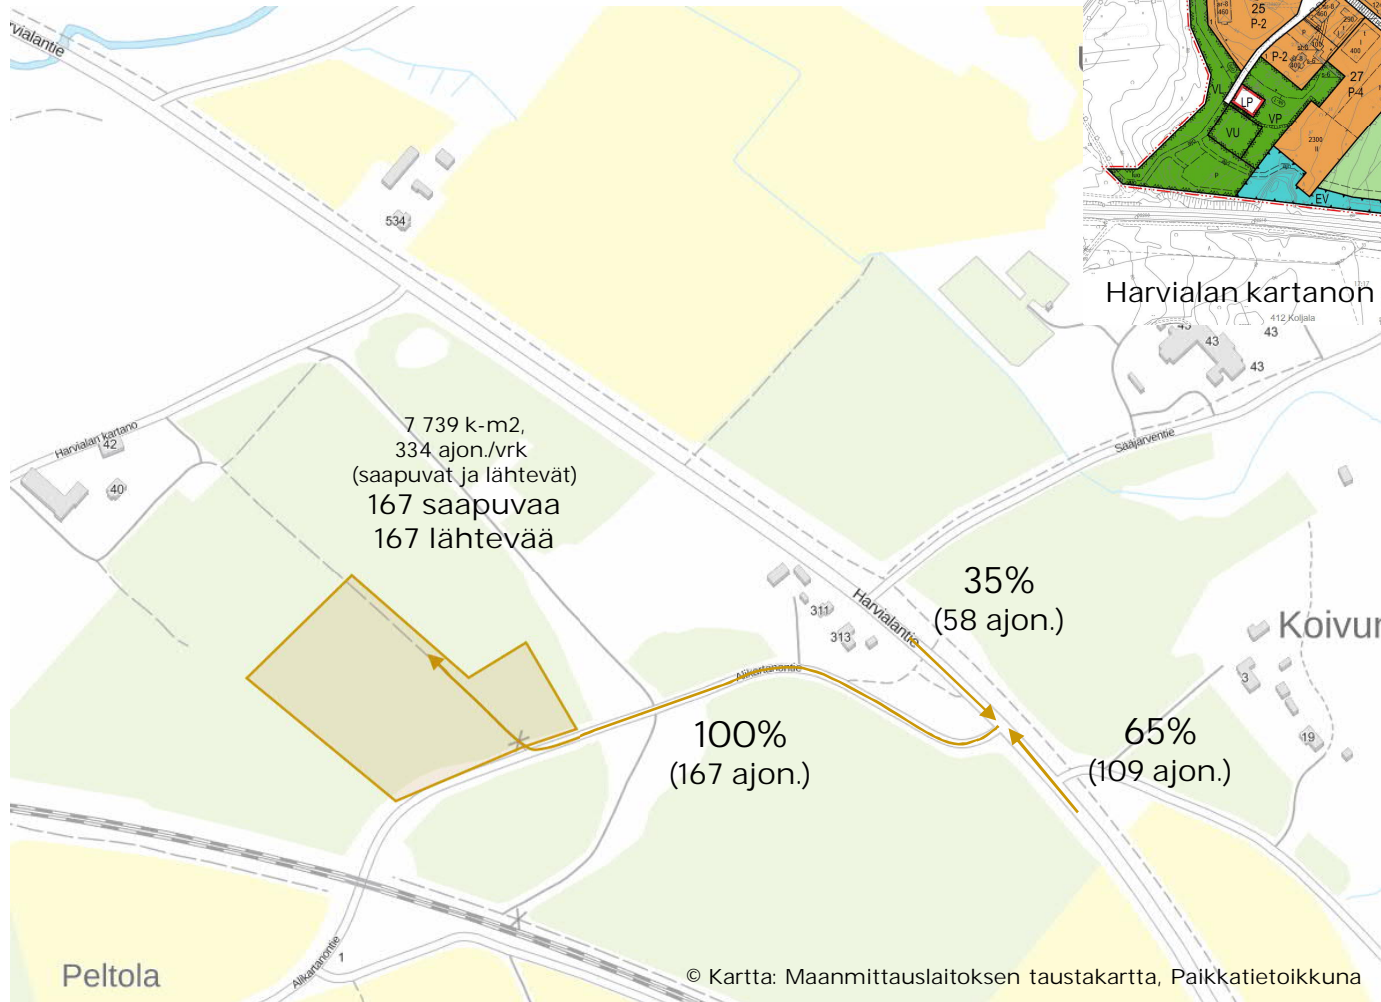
vialantie

534

Harvialan kartano
42
40

7 739 k-m2,
334 ajon./vrk
(saapuvat ja lähtevät)
167 saapuvaa
167 lähtevää

25
P-2
P-2
27
P-4
VL
LP
VP
VU
EV
2300

Harvialan kartanon

412 Koljala
43
43
43

Saajarventie

35%
(58 ajon.)

Harvialantie
311
313
Alikartanontie

Koivur

100%
(167 ajon.)

65%
(109 ajon.)

3
19

Alikartanontie
1

Peltola

© Kartta: Maanmittauslaitoksen taustakartta, Paikkatietoikkuna